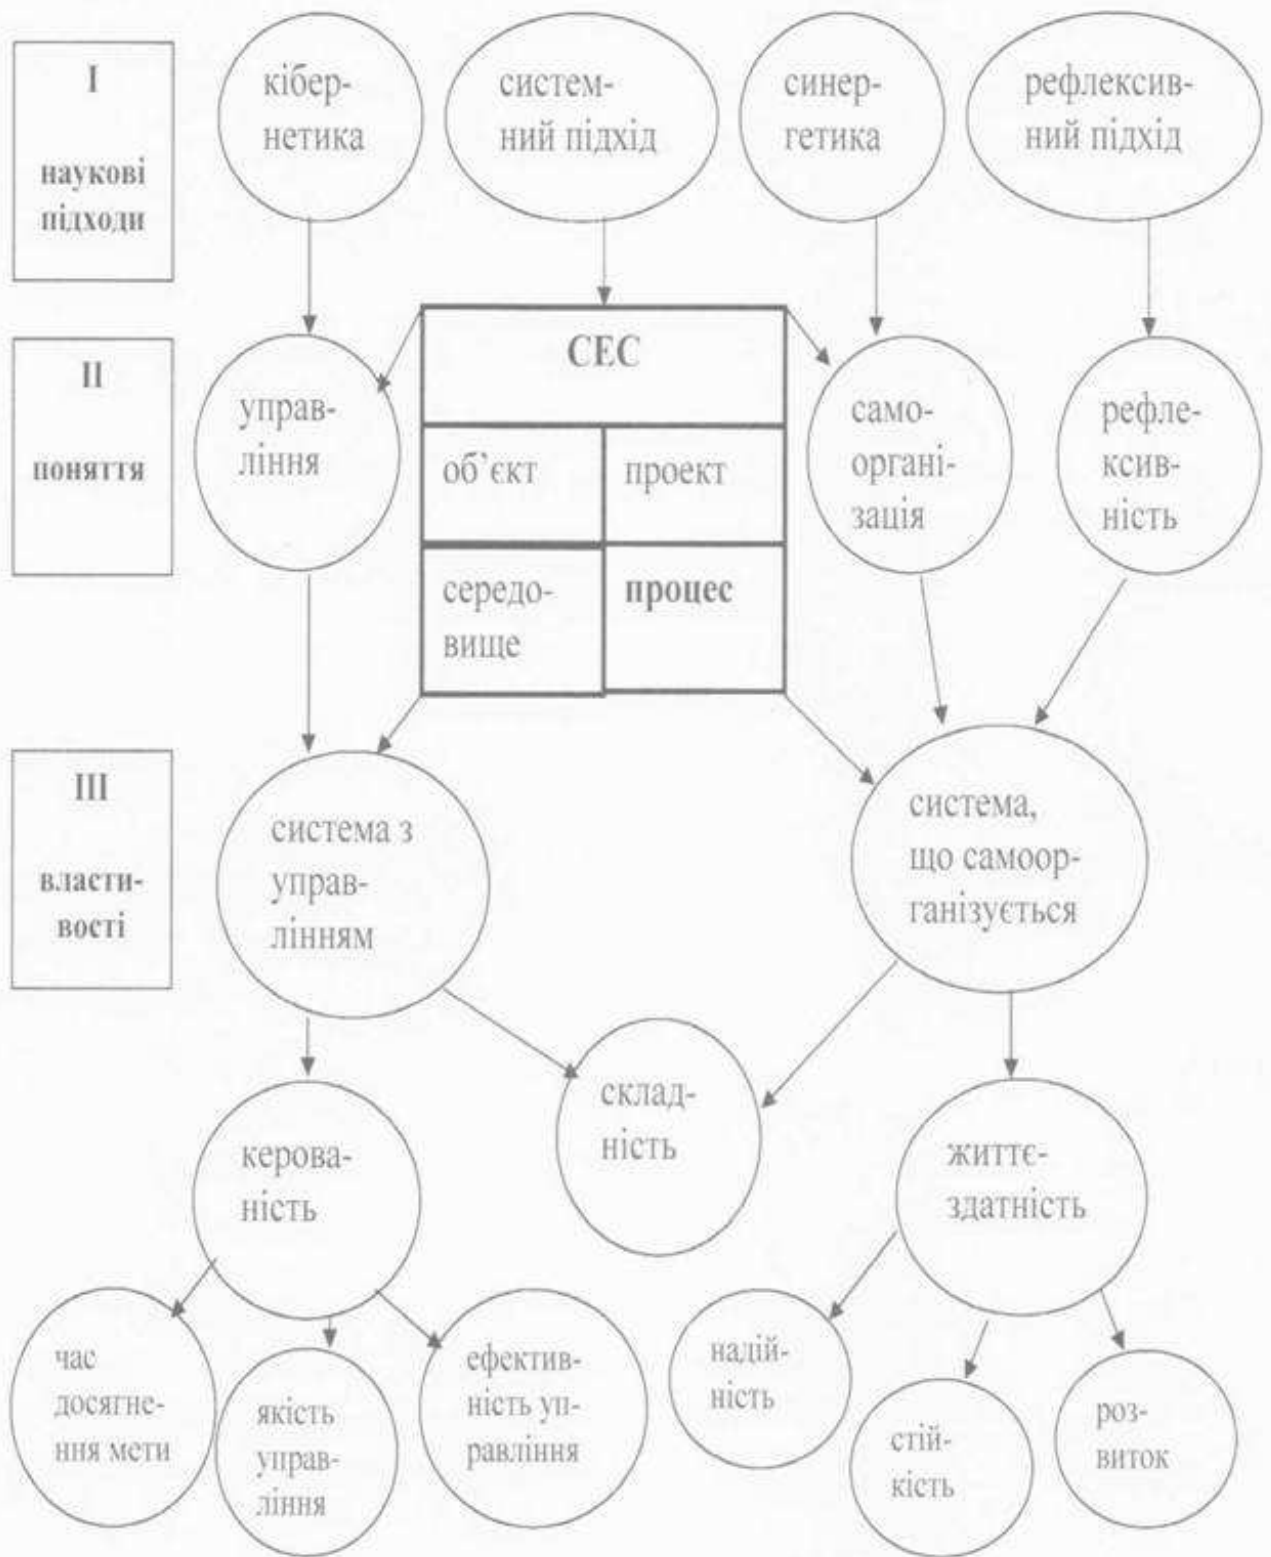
I
наукові підходи

кібернетика

системний підхід

синергетика

рефлексивний підхід

II
поняття

управління

| СЕС | |
|---|---|
| об'єкт | проект |
| середовище | процес |

самоорганізація

рефлексивність

III
властивості

система з управлінням

система, що самоорганізується

складність

керованість

життєздатність

час досягнення мети

якість управління

ефективність управління

надійність

стійкість

розвиток